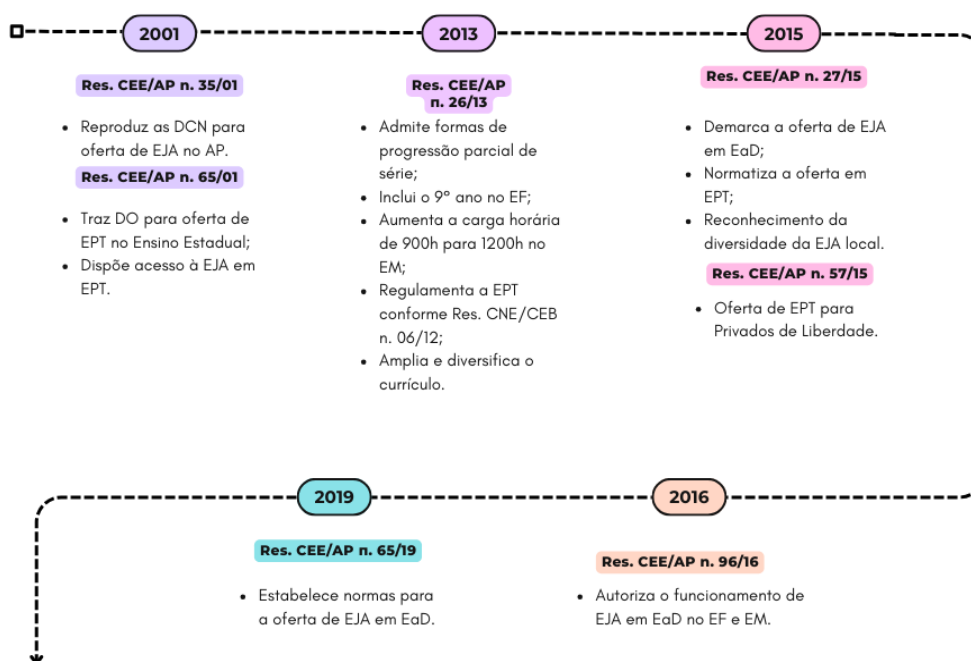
2001

Res. CEE/AP n. 35/01

- Reproduz as DCN para oferta de EJA no AP.

Res. CEE/AP n. 65/01

- Traz DO para oferta de EPT no Ensino Estadual;
- Dispõe acesso à EJA em EPT.

2013

Res. CEE/AP n. 26/13

- Admite formas de progressão parcial de série;
- Inclui o 9º ano no EF;
- Aumenta a carga horária de 900h para 1200h no EM;
- Regulamenta a EPT conforme Res. CNE/CEB n. 06/12;
- Amplia e diversifica o currículo.

2015

Res. CEE/AP n. 27/15

- Demarca a oferta de EJA em EaD;
- Normatiza a oferta em EPT;
- Reconhecimento da diversidade da EJA local.

Res. CEE/AP n. 57/15

- Oferta de EPT para Privados de Liberdade.

2019

Res. CEE/AP n. 65/19

- Estabelece normas para a oferta de EJA em EaD.

2016

Res. CEE/AP n. 96/16

- Autoriza o funcionamento de EJA em EaD no EF e EM.